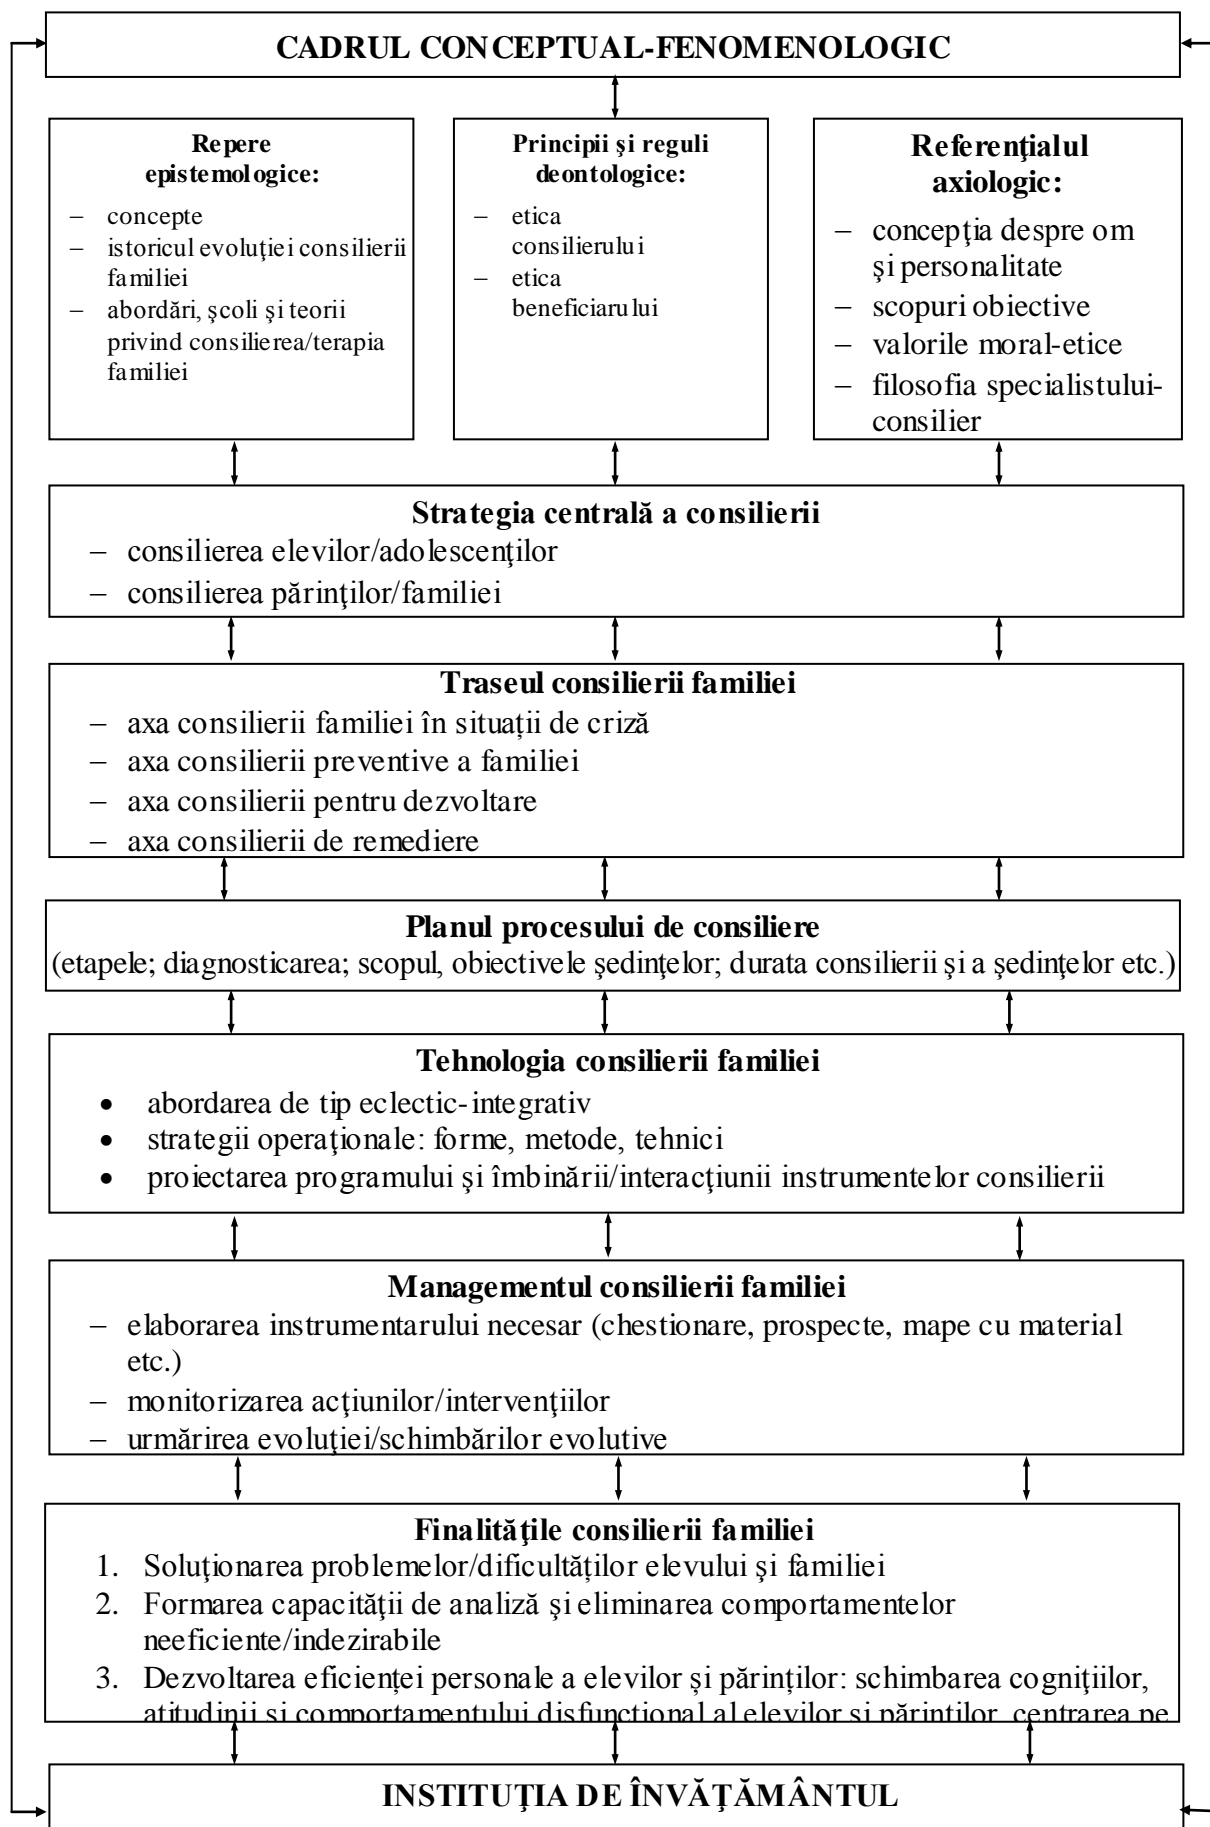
CADRUL CONCEPTUAL-FENOMENOLOGIC

Repere epistemologice:
– concepte
– istoricul evoluţiei consilierii familiei
– abordări, şcoli şi teorii privind consilierea/terapia familiei

Principii şi reguli deontologice:
– etica consilierului
– etica beneficiarului

Referenţialul axiologic:
– concepţia despre om şi personalitate
– scopuri obiective
– valorile moral-etice
– filosofia specialistului-consilier

Strategia centrală a consilierii
– consilierea elevilor/adolescenţilor
– consilierea părinţilor/familiei

Traseul consilierii familiei
– axa consilierii familiei în situaţii de criză
– axa consilierii preventive a familiei
– axa consilierii pentru dezvoltare
– axa consilierii de remediere

Planul procesului de consiliere
(etapele; diagnosticarea; scopul, obiectivele şedinţelor; durata consilierii şi a şedinţelor etc.)

Tehnologia consilierii familiei
• abordarea de tip eclectic-integrativ
• strategii operaţionale: forme, metode, tehnici
• proiectarea programului şi îmbinării/interacţiunii instrumentelor consilierii

Managementul consilierii familiei
– elaborarea instrumentarului necesar (chestionare, prospecte, mape cu material etc.)
– monitorizarea acţiunilor/intervenţiilor
– urmărirea evoluţiei/schimbărilor evolutive

Finalităţile consilierii familiei
1. Soluţionarea problemelor/dificultăţilor elevului şi familiei
2. Formarea capacităţii de analiză şi eliminarea comportamentelor neeficiente/indezirabile
3. Dezvoltarea eficienţei personale a elevilor şi părinţilor: schimbarea cogniţiilor, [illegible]

INSTITUŢIA DE ÎNVĂŢĂMÂNTUL